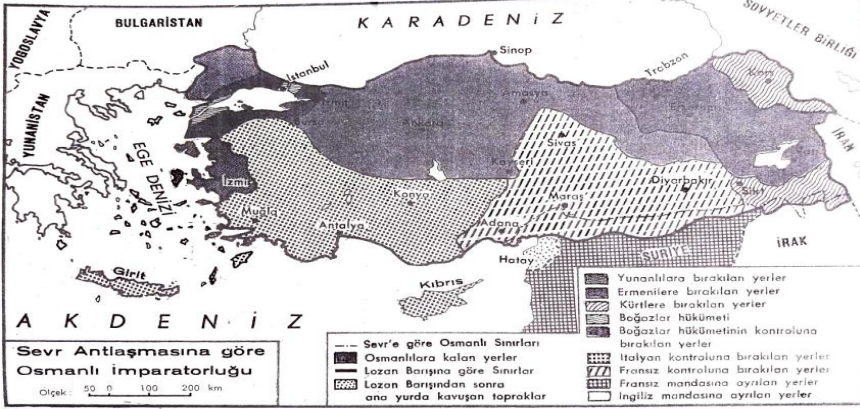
BULGARİSTAN

K A R A D E N İ Z

SOVYETLER BİRLİĞİ

YOGOSLAVYA

YUNANİSTAN

EGE DENİZİ

İstanbul

İzmit

Sinop

Amasya

Ankara

Trabzon

Erzurum

Kars

Sivas

Kayseri

Diyarbakır

Siirt

İzmir

Konya

Muğla

Antalya

Adana

Maraş

Hatay

SURİYE

IRAK

Girit

Kıbrıs

A K D E N İ Z

Sevr Antlaşmasına göre Osmanlı imparatorluğu

Ölçek: 50 0 100 200 km

Sevr'e göre Osmanlı Sınırları

Osmanlılara kalan yerler

Lozan Barışına göre Sınırlar

Lozan Barışından sonra ana yurda kavuşan topraklar

Yunanlılara bırakılan yerler

Ermenilere bırakılan yerler

Kürtlere bırakılan yerler

Boğazlar hükümeti

Boğazlar hükümetinin kontroluna bırakılan yerler

İtalyan kontroluna bırakılan yerler

Fransız kontroluna bırakılan yerler

Fransız mandasına ayrılan yerler

İngiliz mandasına ayrılan yerler